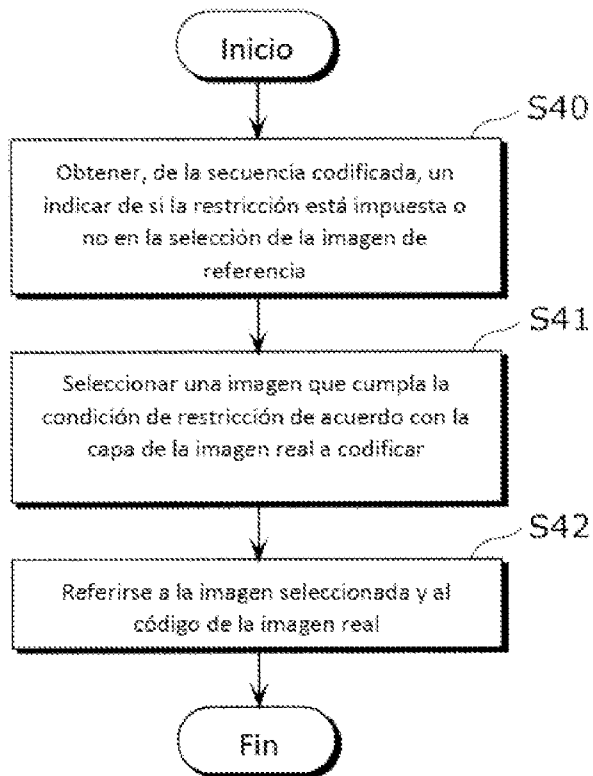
Inicio

S40

Obtener, de la secuencia codificada, un indicar de sí la restricción está impuesta o no en la selección de la imagen de referencia

S41

Seleccionar una imagen que cumpla la condición de restricción de acuerdo con la capa de la imagen real a codificar

S42

Referirse a la imagen seleccionada y al código de la imagen real

Fin